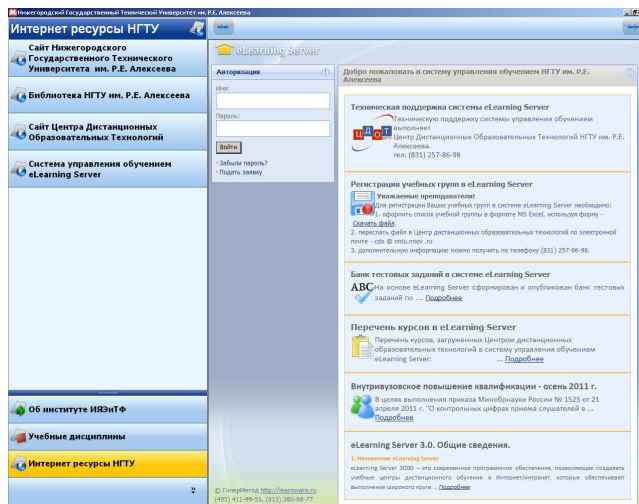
Нижегородский Государственный Технический Университет им. Р.Е. Алексеева

Интернет ресурсы НГТУ

Сайт Нижегородского Государственного Технического Университета им. Р.Е. Алексеева

Библиотека НГТУ им. Р.Е. Алексеева

Сайт Центра Дистанционных Образовательных Технологий

Система управления обучением eLearning Server

Об институте ИЯЭнТФ

Учебные дисциплины

Интернет ресурсы НГТУ

eLearning Server

Авторизация

Имя:

Пароль:

Войти

Забыли пароль?

Подать заявку

© ГиперМетод http://learnware.ru
(495) 411-99-53, (812) 380-88-77

Добро пожаловать в систему управления обучением НГТУ им. Р.Е. Алексеева

Техническая поддержка системы eLearning Server

Техническую поддержку системы управления обучением выполняет Центр Дистанционных Образовательных Технологий НГТУ им. Р.Е. Алексеева.
тел: (831) 257-86-98

ЦДОТ

Регистрация учебных групп в eLearning Server

Уважаемые преподаватели!
Для регистрации Ваших учебных групп в системе eLearning Server необходимо:
1. оформить список учебной группы в формате MS Excel, используя форму - Скачать файл.
2. переслать файл в Центр дистанционных образовательных технологий по электронной почте - cdo @ nntu.nnov .ru
3. дополнительную информацию можно получить по телефону (831) 257-86-98.

Банк тестовых заданий в системе eLearning Server

ABC

На основе eLearning Server сформирован и опубликован банк тестовых заданий по ... Подробнее

Перечень курсов в eLearning Server

Перечень курсов, загруженных Центром дистанционных образовательных технологий в систему управления обучением eLearning Server: ... Подробнее

Внутривузовское повышение квалификации - осень 2011 г.

В целях выполнения приказа Минобрнауки России № 1525 от 21 апреля 2011 г. "О контрольных цифрах приема слушателей в ... Подробнее

eLearning Server 3.0. Общие сведения.

1. Назначение eLearning Server
eLearning Server 3000 – это современное программное обеспечение, позволяющее создавать учебные центры дистанционного обучения в Интернет/интранет, которые обеспечивают выполнение широкого круга ... Подробнее